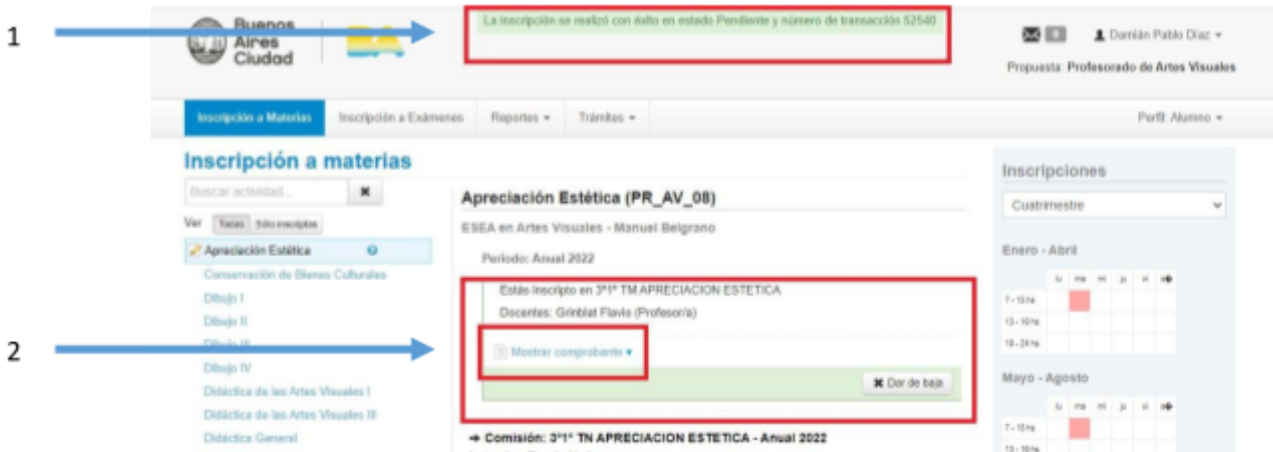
1

2

Buenos Aires Ciudad

BA

La inscripción se realizó con éxito en estado Pendiente y número de transacción 52540

Damián Pablo Díaz ▾

Propuesta: Profesorado de Artes Visuales

Inscripción a Materias | Inscripción a Exámenes | Reportes ▾ | Trámites ▾ | Perfil: Alumno ▾

Inscripción a materias

Buscar actividad...

Ver Todas Sólo inscriptas

Apreciación Estética
Conservación de Bienes Culturales
Dibujo I
Dibujo II
Dibujo III
Dibujo IV
Didáctica de las Artes Visuales I
Didáctica de las Artes Visuales III
Didáctica General

Apreciación Estética (PR_AV_08)

ESEA en Artes Visuales - Manuel Belgrano

Período: Anual 2022

Estás inscripto en 3°1° TM APRECIACION ESTETICA

Docentes: Grinblat Flavio (Profesor/a)

Mostrar comprobante ▾

Dar de baja

➔ Comisión: 3°1° TN APRECIACION ESTETICA - Anual 2022

Inscripciones

Cuatrimestre

Enero - Abril

| | lu | ma | mi | ju | vi | sá |
|---|---|---|---|---|---|---|
| 7 - 13 hs | | | | | | |
| 13 - 18 hs | | | | | | |
| 18 - 24 hs | | | | | | |

Mayo - Agosto

| | lu | ma | mi | ju | vi | sá |
|---|---|---|---|---|---|---|
| 7 - 13 hs | | | | | | |
| 13 - 18 hs | | | | | | |